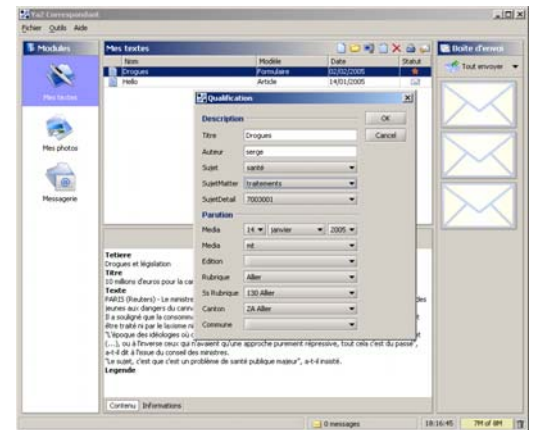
YaZ Correspondant

Fichier Outils Aide

Modules

Mes textes

Mes photos

Messagerie

Mes textes

| | Nom | Modèle | Date | Statut |
|---|---|---|---|---|
| | Drogues | Formulaire | 02/02/2005 | |
| | Hello | Article | 14/01/2005 | |

Boite d'envoi

Tout envoyer

Qualification

Description

Titre Drogues

Auteur serge

Sujet santé

SujetMatter traitements

SujetDetail 7003001

Parution

Media 14 janvier 2005

Media mt

Edition

Rubrique Allier

Ss Rubrique 130 Allier

Canton ZA Allier

Commune

OK

Cancel

Tetiere
Drogues et législation
Titre
10 millions d'euros pour la ca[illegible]
Texte
PARIS (Reuters) - Le ministre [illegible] des jeunes aux dangers du cann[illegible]
Il a souligné que la consomm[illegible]
être traité ni par le laxisme ni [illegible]
"L'époque des idéologies où c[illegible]
(...), ou à l'inverse ceux qui n'avaient qu'une approche purement répressive, tout cela c'est du passé", a-t-il dit à l'issue du conseil des ministres.
"Le sujet, c'est que c'est un problème de santé public majeur", a-t-il insisté.
Legende

Contenu Informations

0 messages

18:16:45

7M of 8M